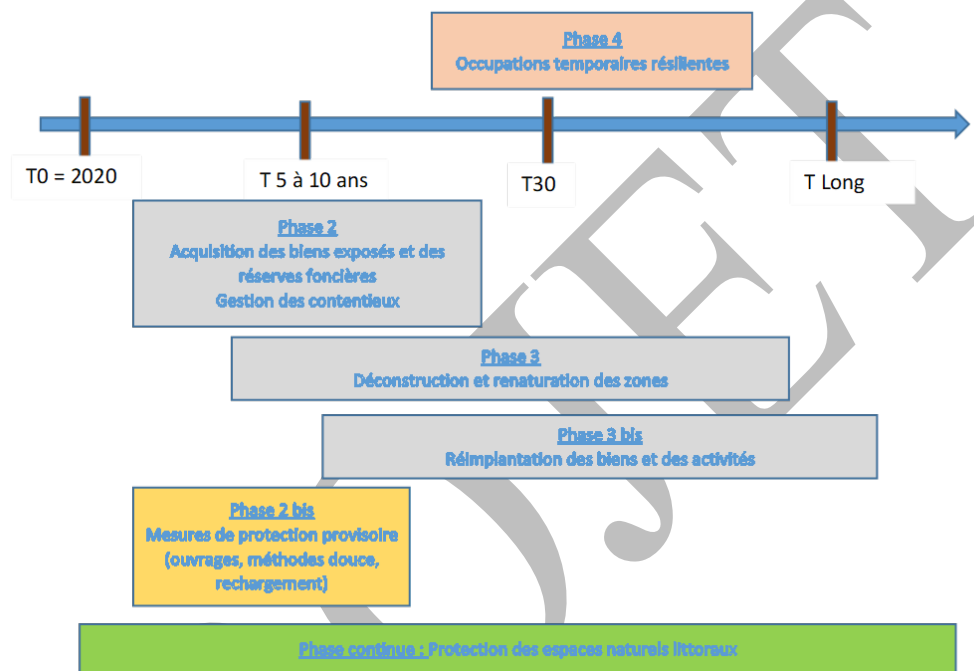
Phase 4
Occupations temporaires résilientes

T0 = 2020

T 5 à 10 ans

T30

T Long

Phase 2
Acquisition des biens exposés et des réserves foncières
Gestion des contentieux

Phase 3
Déconstruction et renaturation des zones

Phase 3 bis
Réimplantation des biens et des activités

Phase 2 bis
Mesures de protection provisoire (ouvrages, méthodes douce, rechargement)

Phase continue : Protection des espaces naturels littoraux

PROJET